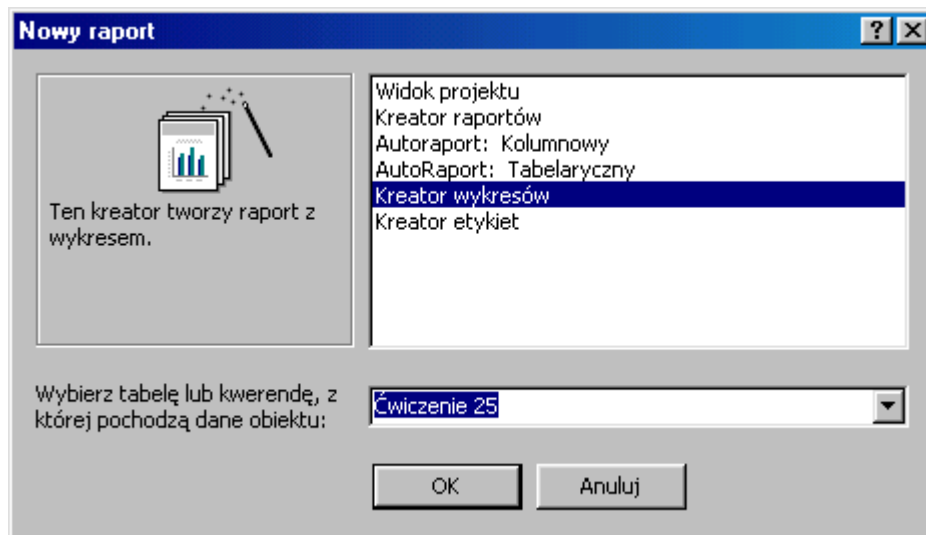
Nowy raport

?

Ten kreator tworzy raport z wykresem.

Widok projektu
Kreator raportów
Autoraport: Kolumnowy
AutoRaport: Tabelaryczny
Kreator wykresów
Kreator etykiet

Wybierz tabelę lub kwerendę, z której pochodzą dane obiektu:

Ćwiczenie 25

OK

Anuluj